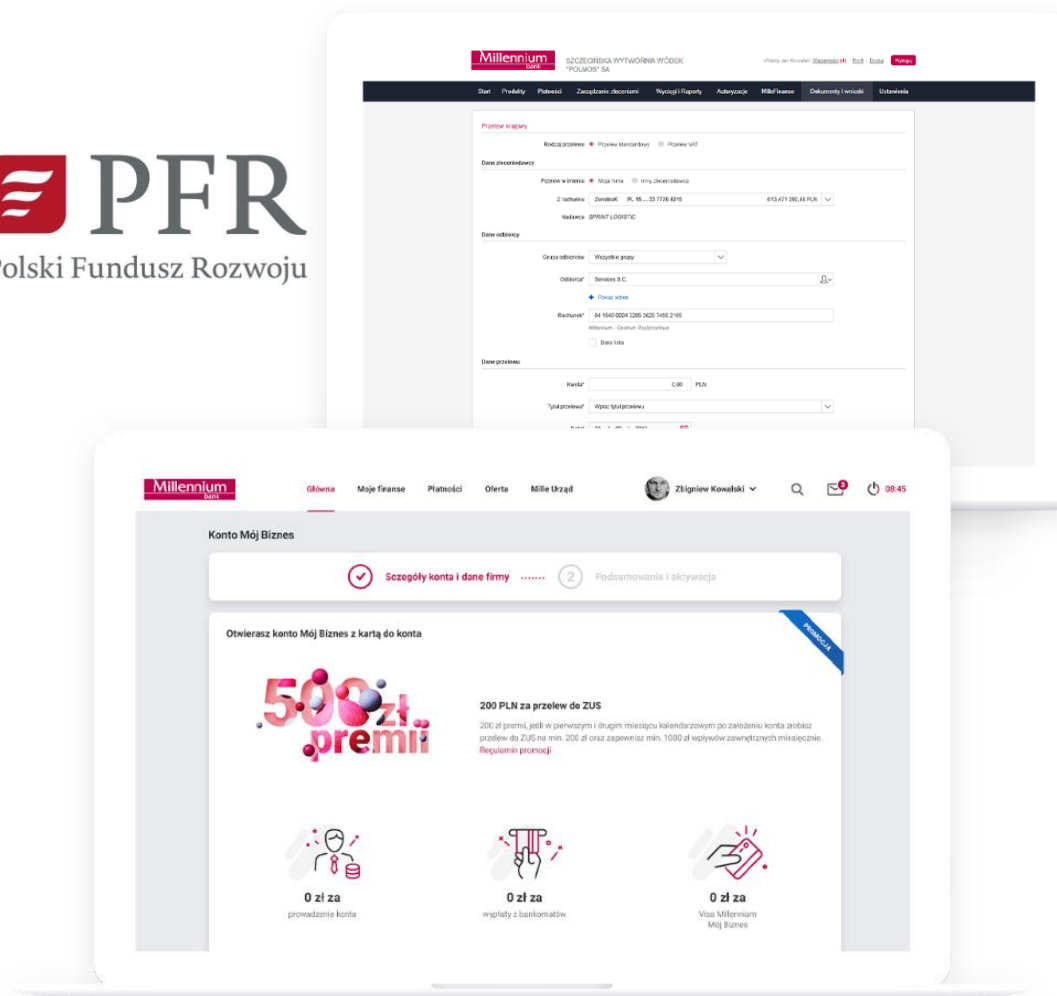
PFR
olski Fundusz Rozwoju

Millennium bank
SZCZECIŃSKA WYTWÓRNIA WÓDEK "POLMOS" SA
Wyloguj

Start Produkty Płatności Zarządzanie zleceniami Wyciągi i Raporty Autoryzacje MilleFinanse Dokumenty i wnioski Ustawienia

Przelew krajowy
Rodzaj przelewu Przelew standardowy Przelew VAT
Dane zleceniodawcy
Przelew w imieniu Moja firma Inny zleceniodawca
Z rachunku Zenek PL 95 ... 33 7726 6215 613 471 380,46 PLN
Nadawca SPRINT LOGISTIC
Dane odbiorcy
Grupa odbiorców Wszystkie grupy
Odbiorca* Services S.C.
Pokaż adres
Rachunek* 84 1640 0004 3295 3625 7456 2165
Millennium - Centrum Rozliczeniowe
Biała lista
Dane przelewu
Kwota* 0,00 PLN
Tytuł przelewu* Wpisz tytuł przelewu
Data* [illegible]

Millennium bank
Główna Moje finanse Płatności Oferta Mille Urząd
Zbigniew Kowalski
08:45

Konto Mój Biznes
Szczegóły konta i dane firmy 2 Podsumowanie i aktywacja
PROMOCJA
Otwierasz konto Mój Biznes z kartą do konta
500 zł premii
200 PLN za przelew do ZUS
200 zł premii, jeśli w pierwszym i drugim miesiącu kalendarzowym po założeniu konta zrobisz przelew do ZUS na min. 200 zł oraz zapewnisz min. 1000 zł wpływów zewnętrznych miesięcznie.
Regulamin promocji

0 zł za
prowadzenie konta

0 zł za
wypłaty z bankomatów

0 zł za
Visa Millennium Mój Biznes